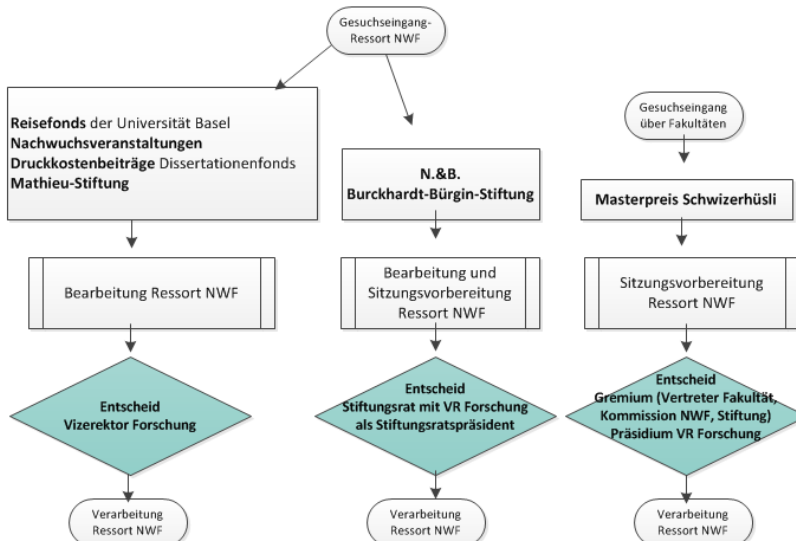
Gesuchseingang-Ressort NWF

**Reisefonds** der Universität Basel
**Nachwuchsveranstaltungen**
**Druckkostenbeiträge** Dissertationenfonds
**Mathieu-Stiftung**

Bearbeitung Ressort NWF

Entscheid
Vizerektor Forschung

Verarbeitung
Ressort NWF

N.&B.
Burckhardt-Bürgin-Stiftung

Bearbeitung und Sitzungsvorbereitung Ressort NWF

Entscheid
Stiftungsrat mit VR Forschung als Stiftungsratspräsident

Verarbeitung
Ressort NWF

Gesuchseingang über Fakultäten

Masterpreis Schwizerhüsli

Sitzungsvorbereitung
Ressort NWF

Entscheid
Gremium (Vertreter Fakultät, Kommission NWF, Stiftung)
Präsidium VR Forschung

Verarbeitung
Ressort NWF